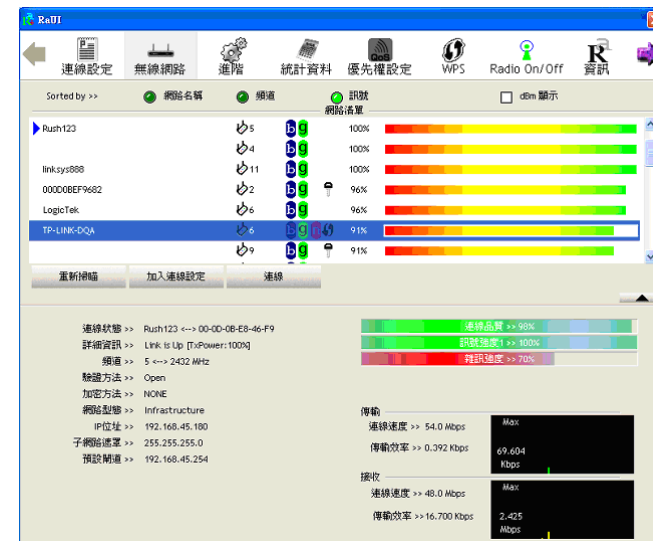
RaUI

連線設定 無線網路 進階 統計資料 優先權設定 WPS Radio On/Off 資訊

Sorted by >> 網路名稱 頻道 訊號 dBm 顯示
網路清單

| | | | | |
|---|---|---|---|---|
| Rush123 | 5 | bg | | 100% |
| | 4 | bg | | 100% |
| linksys888 | 11 | bg | | 100% |
| 000D0BEF9682 | 2 | bg | | 96% |
| LogicTek | 6 | bg | | 96% |
| TP-LINK-DQA | 6 | bgn | | 91% |
| | 9 | bg | | 91% |

重新掃瞄 加入連線設定 連線

連線狀態 >> Rush123 <--> 00-0D-0B-E8-46-F9
詳細資訊 >> Link is Up [TxPower:100%]
頻道 >> 5 <--> 2432 MHz
驗證方法 >> Open
加密方法 >> NONE
網路型態 >> Infrastructure
IP位址 >> 192.168.45.180
子網路遮罩 >> 255.255.255.0
預設閘道 >> 192.168.45.254

連線品質 >> 98%
訊號強度1 >> 100%
雜訊強度 >> 70%

傳輸
連線速度 >> 54.0 Mbps
傳輸效率 >> 0.392 Kbps
Max
69.604
Kbps

接收
連線速度 >> 48.0 Mbps
傳輸效率 >> 16.700 Kbps
Max
2.425
Mbps